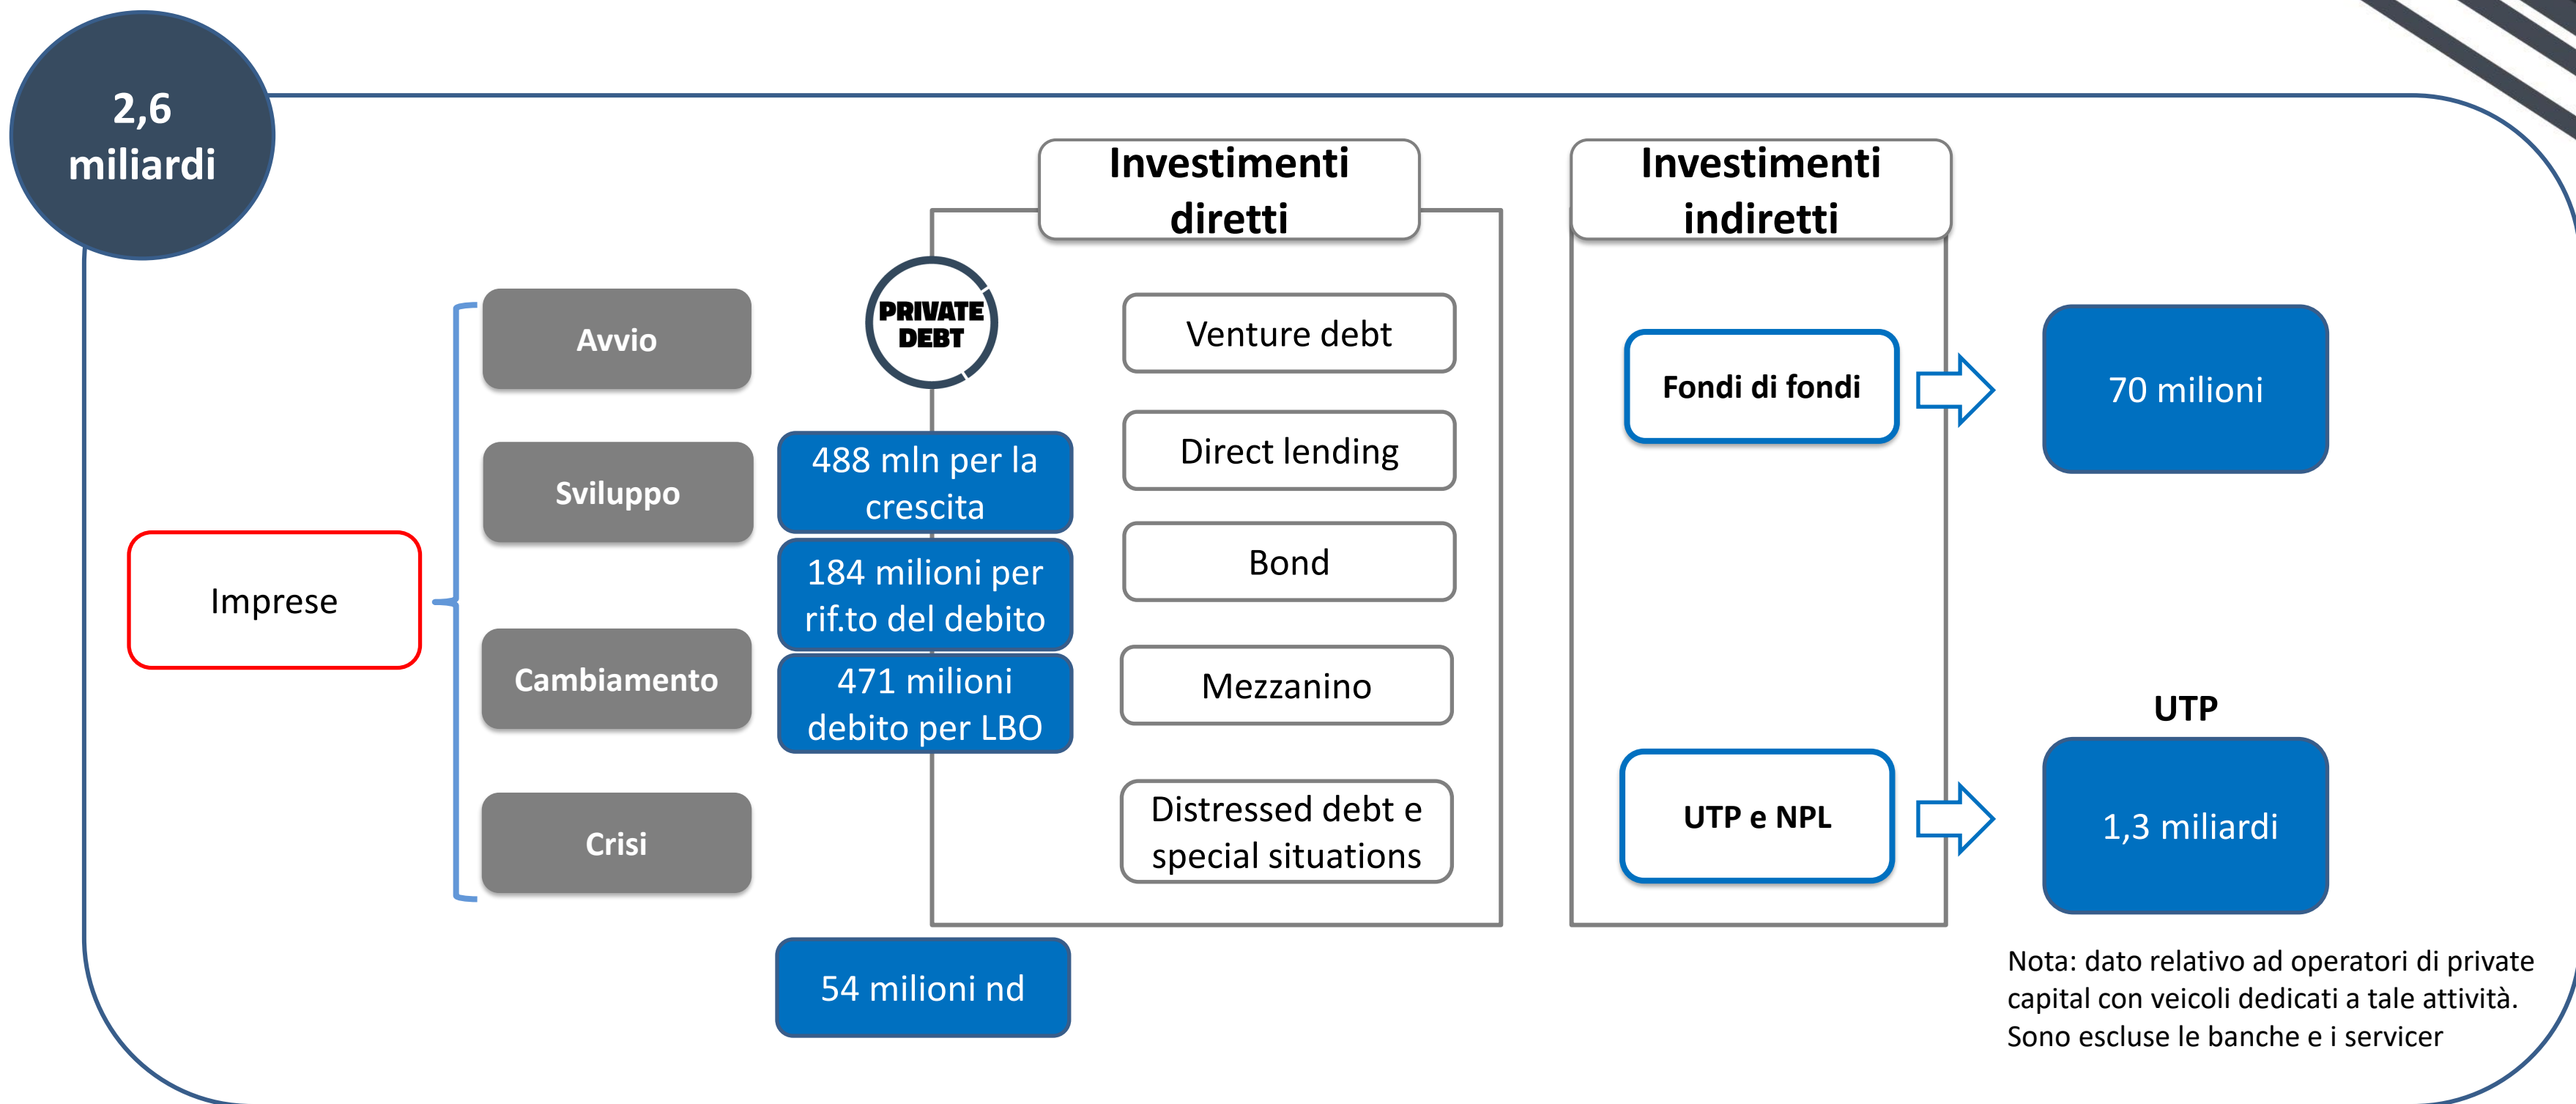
2,6 miliardi

Investimenti diretti

Investimenti indiretti

Imprese

Avvio

Sviluppo

Cambiamento

Crisi

PRIVATE DEBT

488 mln per la crescita

184 milioni per rif.to del debito

471 milioni debito per LBO

54 milioni nd

Venture debt

Direct lending

Bond

Mezzanino

Distressed debt e special situations

Fondi di fondi

UTP e NPL

70 milioni

UTP

1,3 miliardi

Nota: dato relativo ad operatori di private capital con veicoli dedicati a tale attività. Sono escluse le banche e i servicer